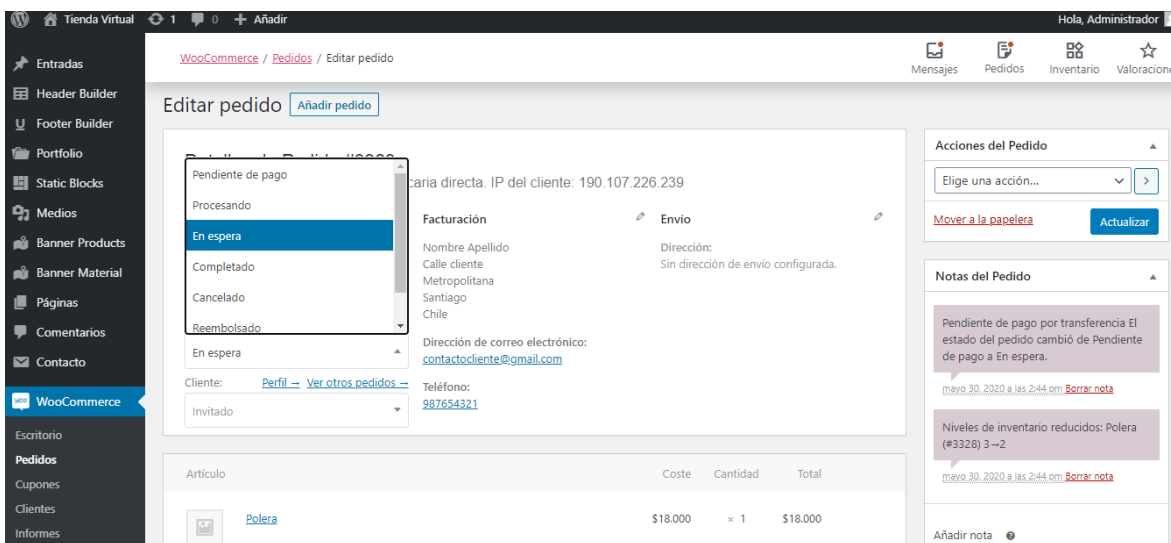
Tienda Virtual 1 0 + Añadir
Hola, Administrador

Entradas
Header Builder
Footer Builder
Portfolio
Static Blocks
Medios
Banner Products
Banner Material
Páginas
Comentarios
Contacto
WooCommerce
Escritorio
Pedidos
Cupones
Clientes
Informes

WooCommerce / Pedidos / Editar pedido

Mensajes Pedidos Inventario Valoraciones

Editar pedido Añadir pedido

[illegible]
caria directa. IP del cliente: 190.107.226.239

Pendiente de pago
Procesando
En espera
Completado
Cancelado
Reembolsado

En espera

Cliente: Perfil → Ver otros pedidos →
Invitado

Facturación
Nombre Apellido
Calle cliente
Metropolitana
Santiago
Chile

Dirección de correo electrónico:
contactocliente@gmail.com

Teléfono:
987654321

Envío
Dirección:
Sin dirección de envío configurada.

| Artículo | Coste | Cantidad | Total |
|---|---|---|---|
| Polera | $18.000 | × 1 | $18.000 |

Acciones del Pedido
Elige una acción...
Mover a la papelera
Actualizar

Notas del Pedido
Pendiente de pago por transferencia El estado del pedido cambió de Pendiente de pago a En espera.
mayo 30, 2020 a las 2:44 pm Borrar nota

Niveles de inventario reducidos: Polera (#3328) 3→2
mayo 30, 2020 a las 2:44 pm Borrar nota

Añadir nota